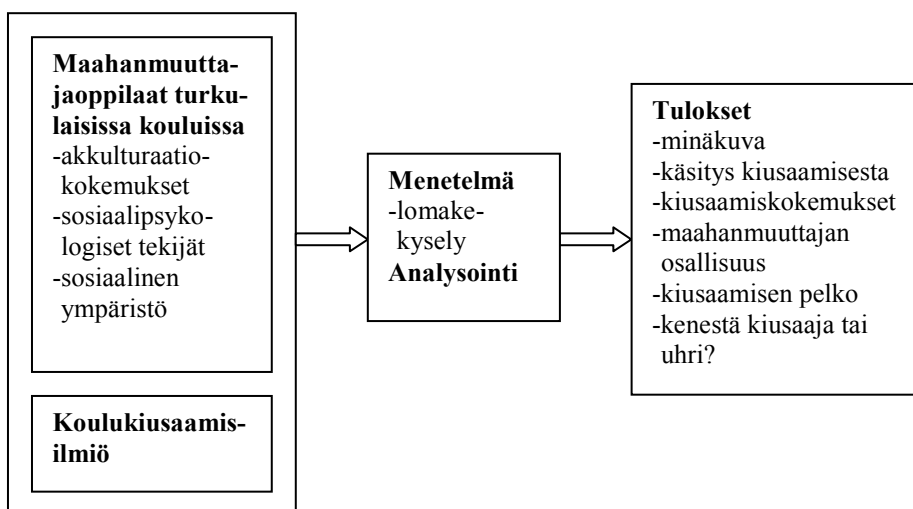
**Maahanmuuttajaoppilaat turkulaisissa kouluissa**
-akkulturaatiokokemukset
-sosiaalipsykologiset tekijät
-sosiaalinen ympäristö

**Koulukiusaamisilmiö**

**Menetelmä**
-lomakekysely
**Analysointi**

**Tulokset**
-minäkuva
-käsitys kiusaamisesta
-kiusaamiskokemukset
-maahanmuuttajan osallisuus
-kiusaamisen pelko
-kenestä kiusaaja tai uhri?